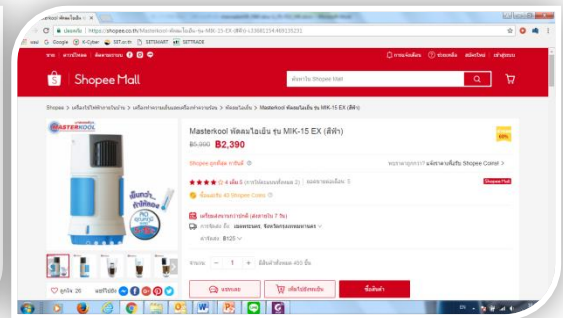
Shopee Mall

Masterkool พัดลมไอเย็น รุ่น MIK-15 EX (สีฟ้า)

฿5,990 ฿2,390

MASTERKOOL

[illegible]

Shopee > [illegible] > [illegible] > พัดลมไอเย็น > Masterkool พัดลมไอเย็น รุ่น MIK-15 EX (สีฟ้า)

ค้นหาใน Shopee Mall

https://shopee.co.th/Masterkool-พัดลมไอเย็น-รุ่น-MIK-15-EX-(สีฟ้า)-i.33681214.969135231

Google | X-Cyber | SET.or.th | SETSMART | SETTRADE

4 เต็ม 5

Shopee Mall

ได้รับ 40 Shopee Coins

จำนวน - 1 +

เพิ่มไปยังรถเข็น

ซื้อสินค้า

แชร์

ถูกใจ (26)

฿125